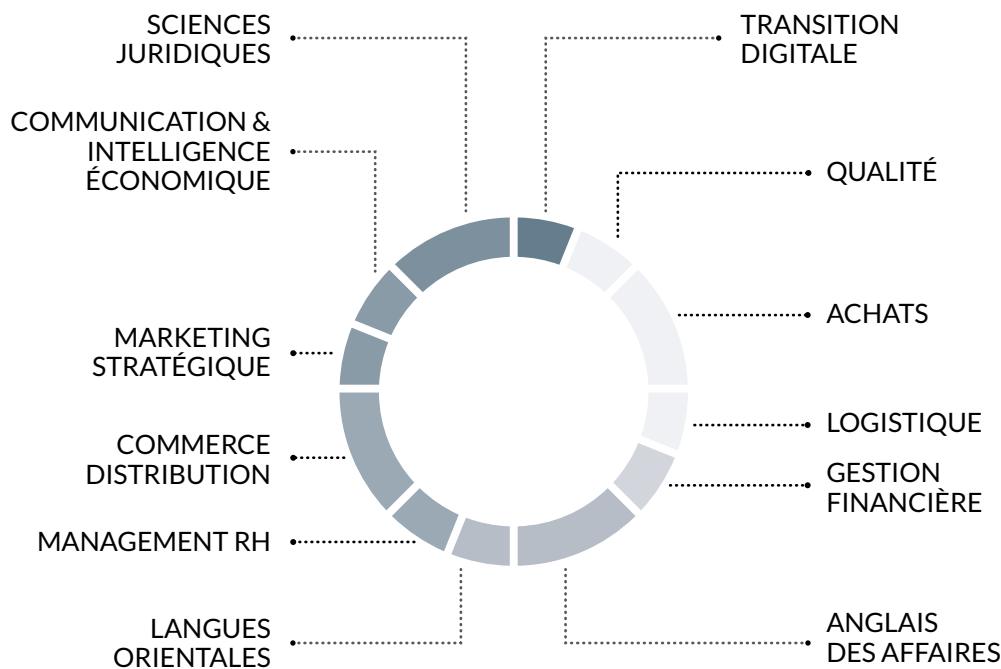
SCIENCES JURIDIQUES

COMMUNICATION & INTELLIGENCE ÉCONOMIQUE

MARKETING STRATÉGIQUE

COMMERCE DISTRIBUTION

MANAGEMENT RH

LANGUES ORIENTALES

TRANSITION DIGITALE

QUALITÉ

ACHATS

LOGISTIQUE

GESTION FINANCIÈRE

ANGLAIS DES AFFAIRES